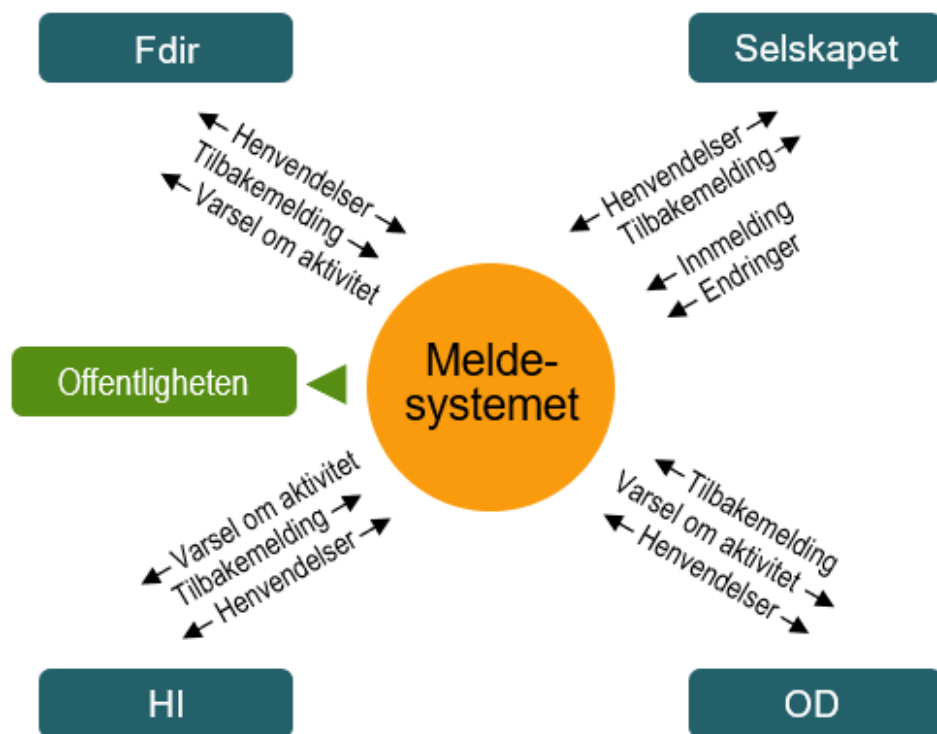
Fdir

Selskapet

Henvendelser
Tilbakemelding
Varsel om aktivitet

Henvendelser
Tilbakemelding

Innmelding
Endringer

Offentligheten

Meldesystemet

Varsel om aktivitet
Tilbakemelding
Henvendelser

Tilbakemelding
Varsel om aktivitet
Henvendelser

HI

OD